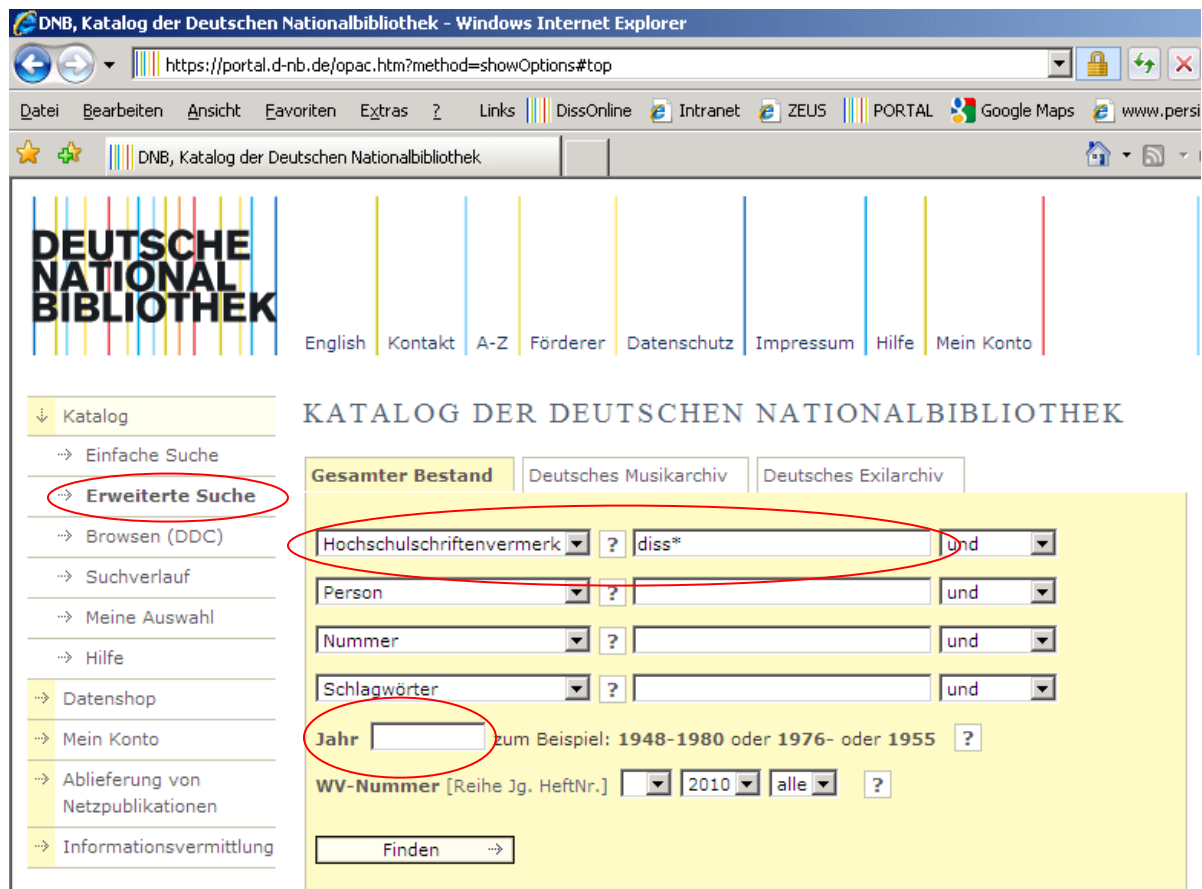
DNB, Katalog der Deutschen Nationalbibliothek - Windows Internet Explorer

https://portal.d-nb.de/opac.htm?method=showOptions#top

Datei Bearbeiten Ansicht Favoriten Extras ? Links DissOnline Intranet ZEUS PORTAL Google Maps www.persi

DNB, Katalog der Deutschen Nationalbibliothek

DEUTSCHE NATIONAL BIBLIOTHEK

English | Kontakt | A-Z | Förderer | Datenschutz | Impressum | Hilfe | Mein Konto

Katalog
Einfache Suche
Erweiterte Suche
Browsen (DDC)
Suchverlauf
Meine Auswahl
Hilfe
Datenshop
Mein Konto
Ablieferung von Netzpublikationen
Informationsvermittlung

KATALOG DER DEUTSCHEN NATIONALBIBLIOTHEK

Gesamter Bestand | Deutsches Musikarchiv | Deutsches Exilarchiv

Hochschulschriftenvermerk ? diss* und
Person ? und
Nummer ? und
Schlagwörter ? und

Jahr zum Beispiel: 1948-1980 oder 1976- oder 1955 ?

WV-Nummer [Reihe Jg. HeftNr.] 2010 alle ?

Finden